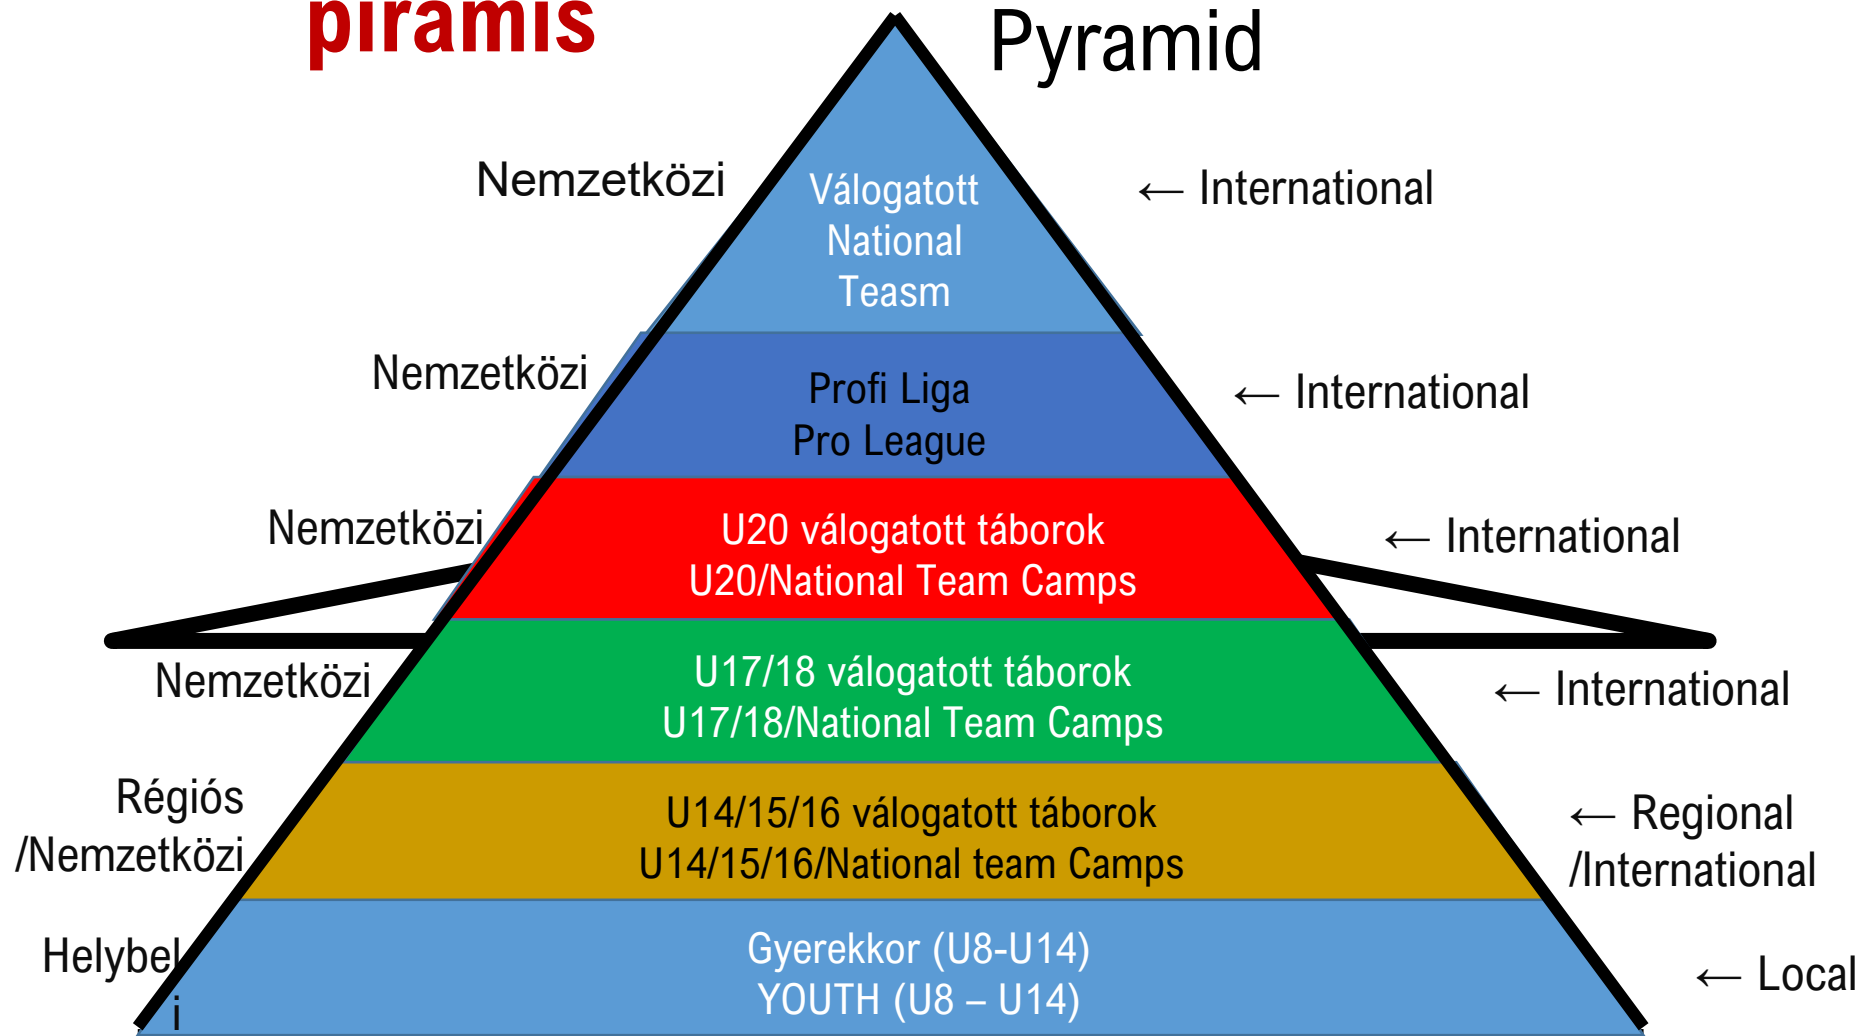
piramis

Pyramid

Nemzetközi

Válogatott
National
Teasm

← International

Nemzetközi

Profi Liga
Pro League

← International

Nemzetközi

U20 válogatott táborok
U20/National Team Camps

← International

Nemzetközi

U17/18 válogatott táborok
U17/18/National Team Camps

← International

Régiós
/Nemzetközi

U14/15/16 válogatott táborok
U14/15/16/National team Camps

← Regional
/International

Helybel
i

Gyerekkor (U8-U14)
YOUTH (U8 – U14)

← Local